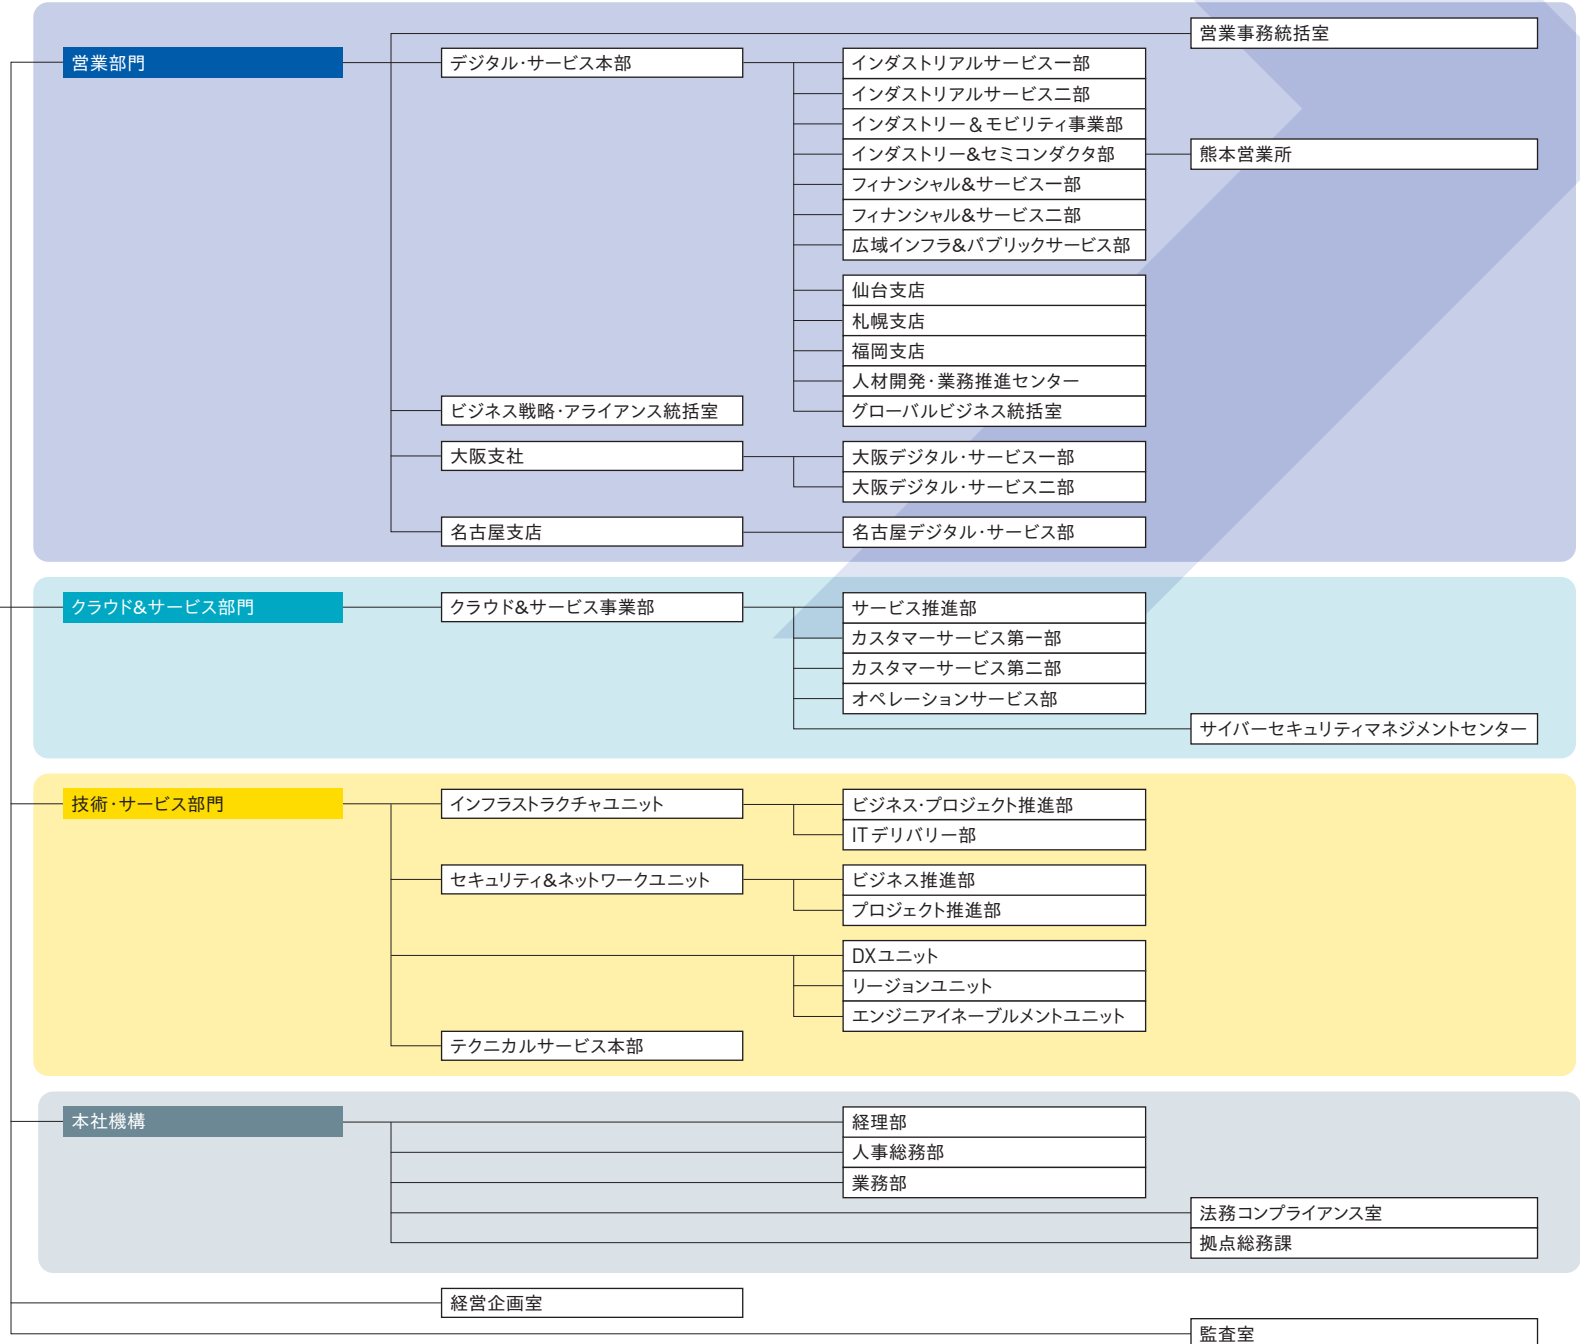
営業事務統括室

営業部門

デジタル・サービス本部

インダストリアルサービス一部
インダストリアルサービス二部
インダストリー＆モビリティ事業部
インダストリー&セミコンダクタ部

熊本営業所

フィナンシャル&サービス一部
フィナンシャル&サービス二部
広域インフラ&パブリックサービス部

仙台支店
札幌支店
福岡支店
人材開発・業務推進センター
グローバルビジネス統括室

ビジネス戦略・アライアンス統括室

大阪支社

大阪デジタル・サービス一部
大阪デジタル・サービス二部

名古屋支店

名古屋デジタル・サービス部

クラウド&サービス部門

クラウド&サービス事業部

サービス推進部
カスタマーサービス第一部
カスタマーサービス第二部
オペレーションサービス部

サイバーセキュリティマネジメントセンター

技術・サービス部門

インフラストラクチャユニット

ビジネス・プロジェクト推進部
ITデリバリー部

セキュリティ&ネットワークユニット

ビジネス推進部
プロジェクト推進部

DXユニット
リージョンユニット
エンジニアイネーブルメントユニット

テクニカルサービス本部

本社機構

経理部
人事総務部
業務部

法務コンプライアンス室
拠点総務課

経営企画室

監査室